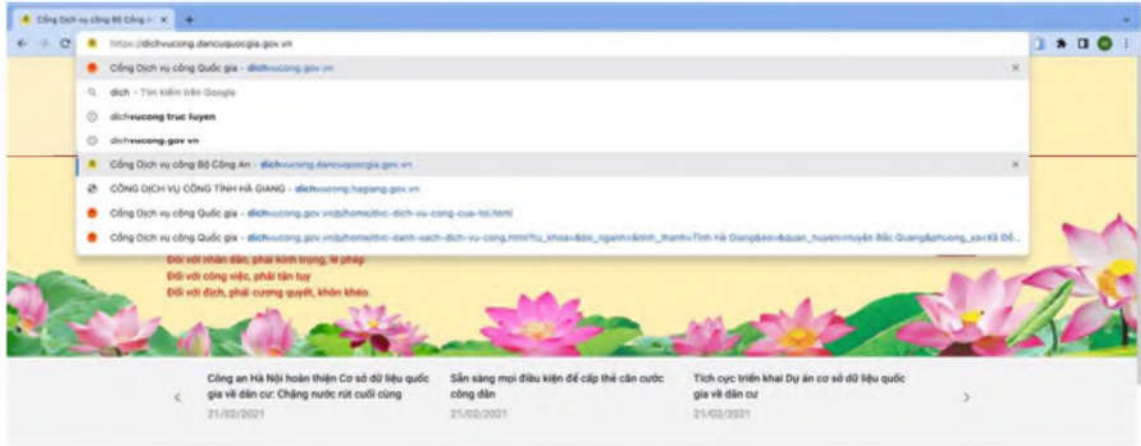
Cổng Dịch vụ công Bộ Công A ×

https://dichvucong.dancuquocgia.gov.vn

Cổng Dịch vụ công Quốc gia - dichvucong.gov.vn

dich - Tìm kiếm trên Google

dichvucong truc tuyen

dichvucong.gov.vn

Cổng Dịch vụ công Bộ Công An - dichvucong.dancuquocgia.gov.vn

CỔNG DỊCH VỤ CÔNG TỈNH HÀ GIANG - dichvucong.hagiang.gov.vn

Cổng Dịch vụ công Quốc gia - dichvucong.gov.vn/p/home/dvc-dich-vu-cong-cua-toi.html

Cổng Dịch vụ công Quốc gia - dichvucong.gov.vn/p/home/dvc-danh-sach-dich-vu-cong.html?tu_khoa=&co_quan=&tinh_thanh=Tỉnh Hà Giang&so=&quan_huyen=Huyện Bắc Quang&phuong_xa=Xã Đồ...

Đối với nhân dân, phải kính trọng, lễ phép
Đối với công việc, phải tận tụy
Đối với địch, phải cương quyết, khôn khéo

‹

Công an Hà Nội hoàn thiện Cơ sở dữ liệu quốc gia về dân cư: Chặng nước rút cuối cùng
21/02/2021

Sẵn sàng mọi điều kiện để cấp thẻ căn cước công dân
21/02/2021

Tích cực triển khai Dự án cơ sở dữ liệu quốc gia về dân cư
21/02/2021

›